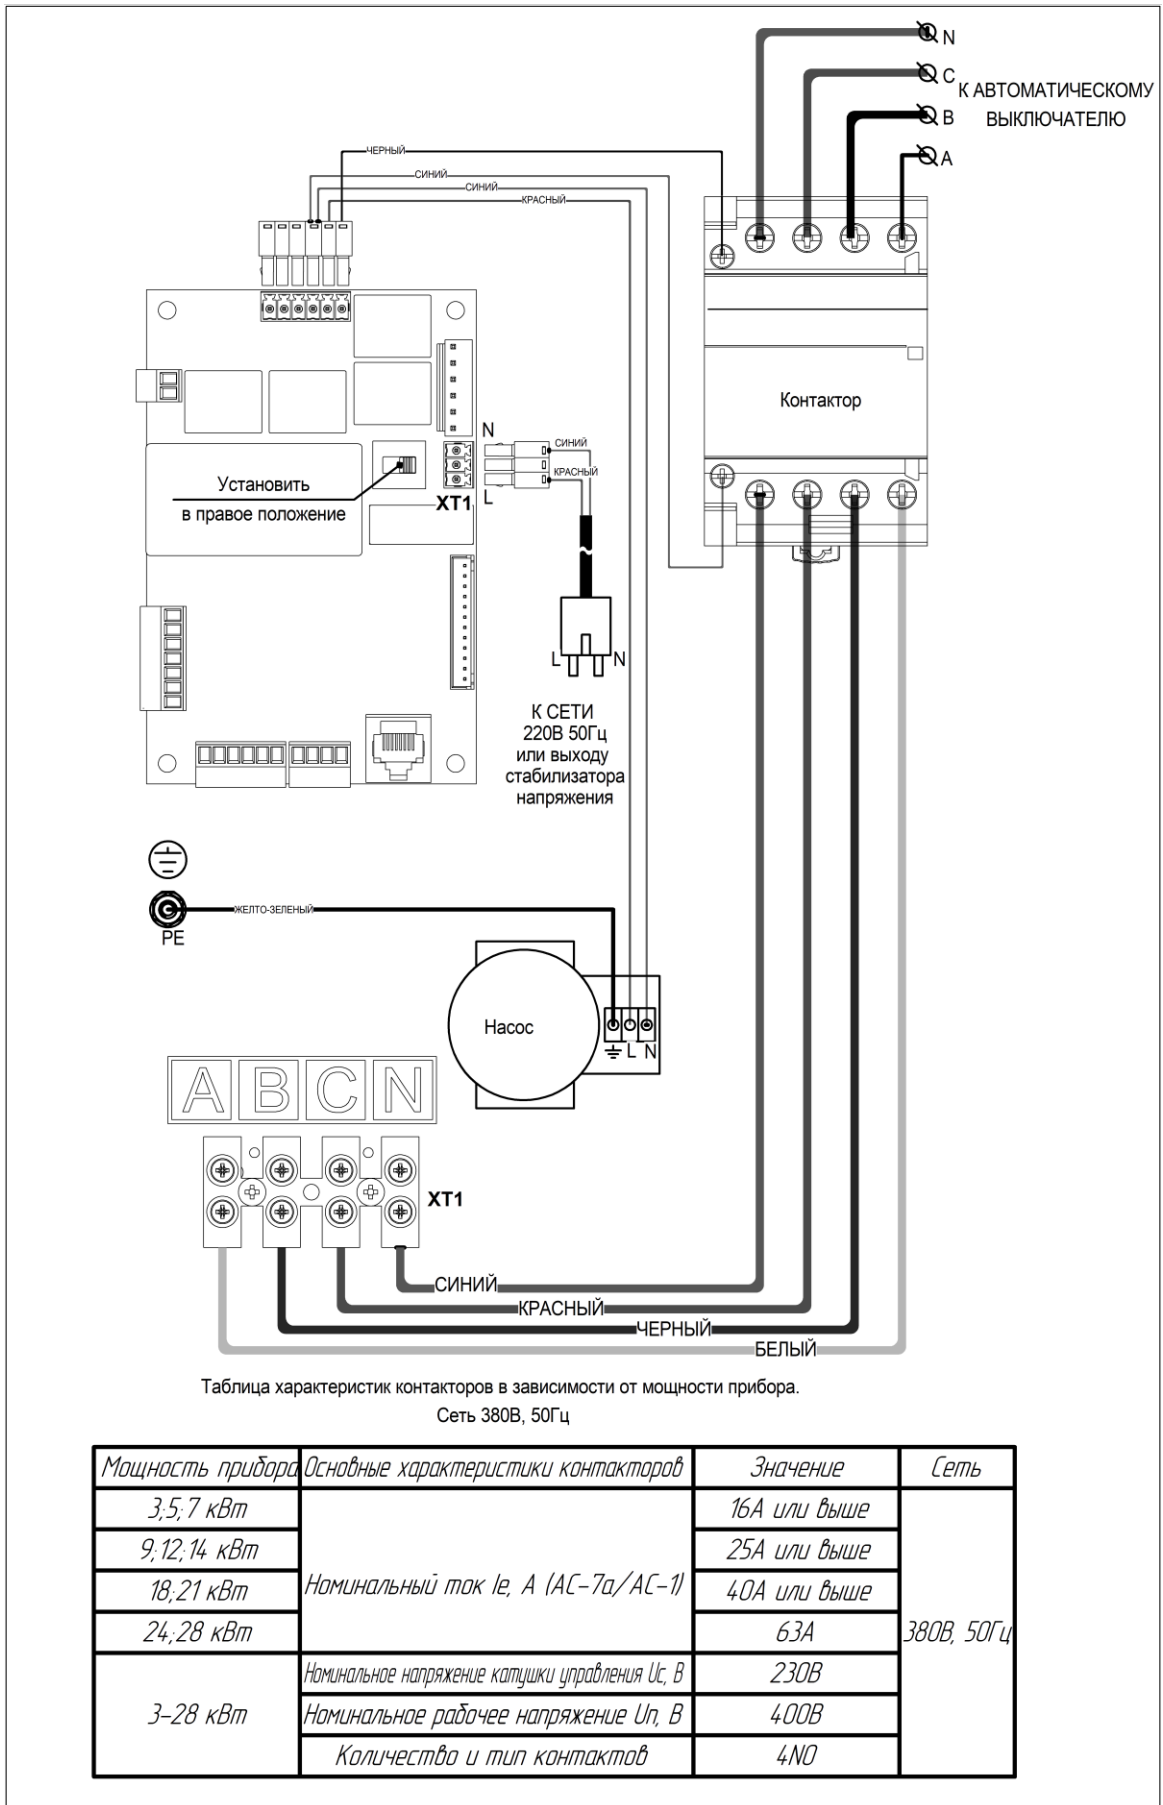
N
C
B
A
К АВТОМАТИЧЕСКОМУ ВЫКЛЮЧАТЕЛЮ

ЧЕРНЫЙ
СИНИЙ
СИНИЙ
КРАСНЫЙ

Контактор

N
СИНИЙ
КРАСНЫЙ
L
XT1

Установить в правое положение

L
N

К СЕТИ 220В 50Гц или выходу стабилизатора напряжения

PE
ЖЕЛТО-ЗЕЛЕНЫЙ

Насос
L
N

A B C N

XT1

СИНИЙ
КРАСНЫЙ
ЧЕРНЫЙ
БЕЛЫЙ

Таблица характеристик контакторов в зависимости от мощности прибора.
Сеть 380В, 50Гц

| Мощность прибора | Основные характеристики контакторов | Значение | Сеть |
|---|---|---|---|
| 3;5;7 кВт | Номинальный ток Ie, А (AC-7a/AC-1) | 16А или выше | 380В, 50Гц |
| 9;12;14 кВт | | 25А или выше | |
| 18;21 кВт | | 40А или выше | |
| 24;28 кВт | | 63А | |
| 3-28 кВт | Номинальное напряжение катушки управления Uc, В | 230В | |
| | Номинальное рабочее напряжение Un, В | 400В | |
| | Количество и тип контактов | 4NO | |